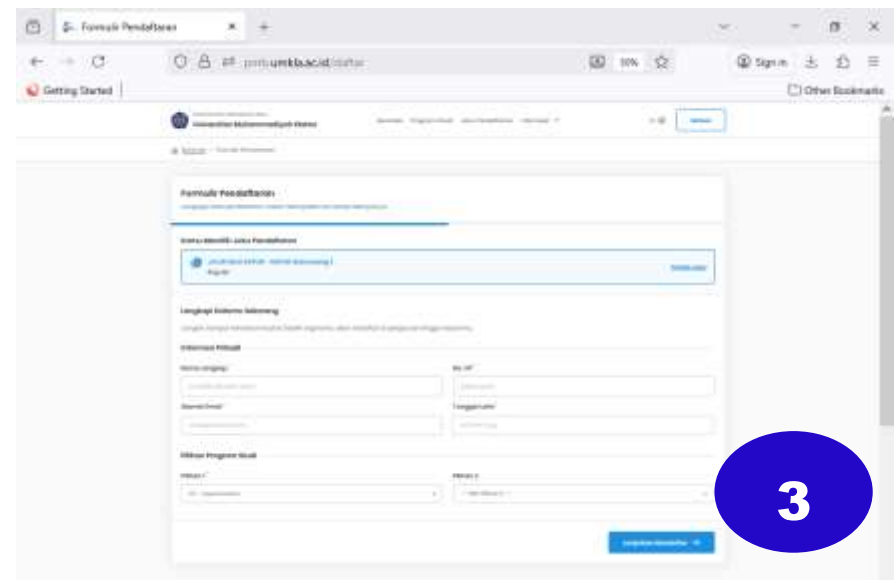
Formulir Pendaftaran

Getting Started

Other Bookmarks

Sign in

50%

Universitas Muhammadiyah Klaten

Formulir Pendaftaran

Anda Memilih Jalur Pendaftaran

Lengkapi Data Calon Mahasiswa

Informasi Pribadi

Nama Lengkap

No. HP

Alamat Email

Tanggal Lahir

Pilihan Program Studi

Pilihan 1

Pilihan 2

3